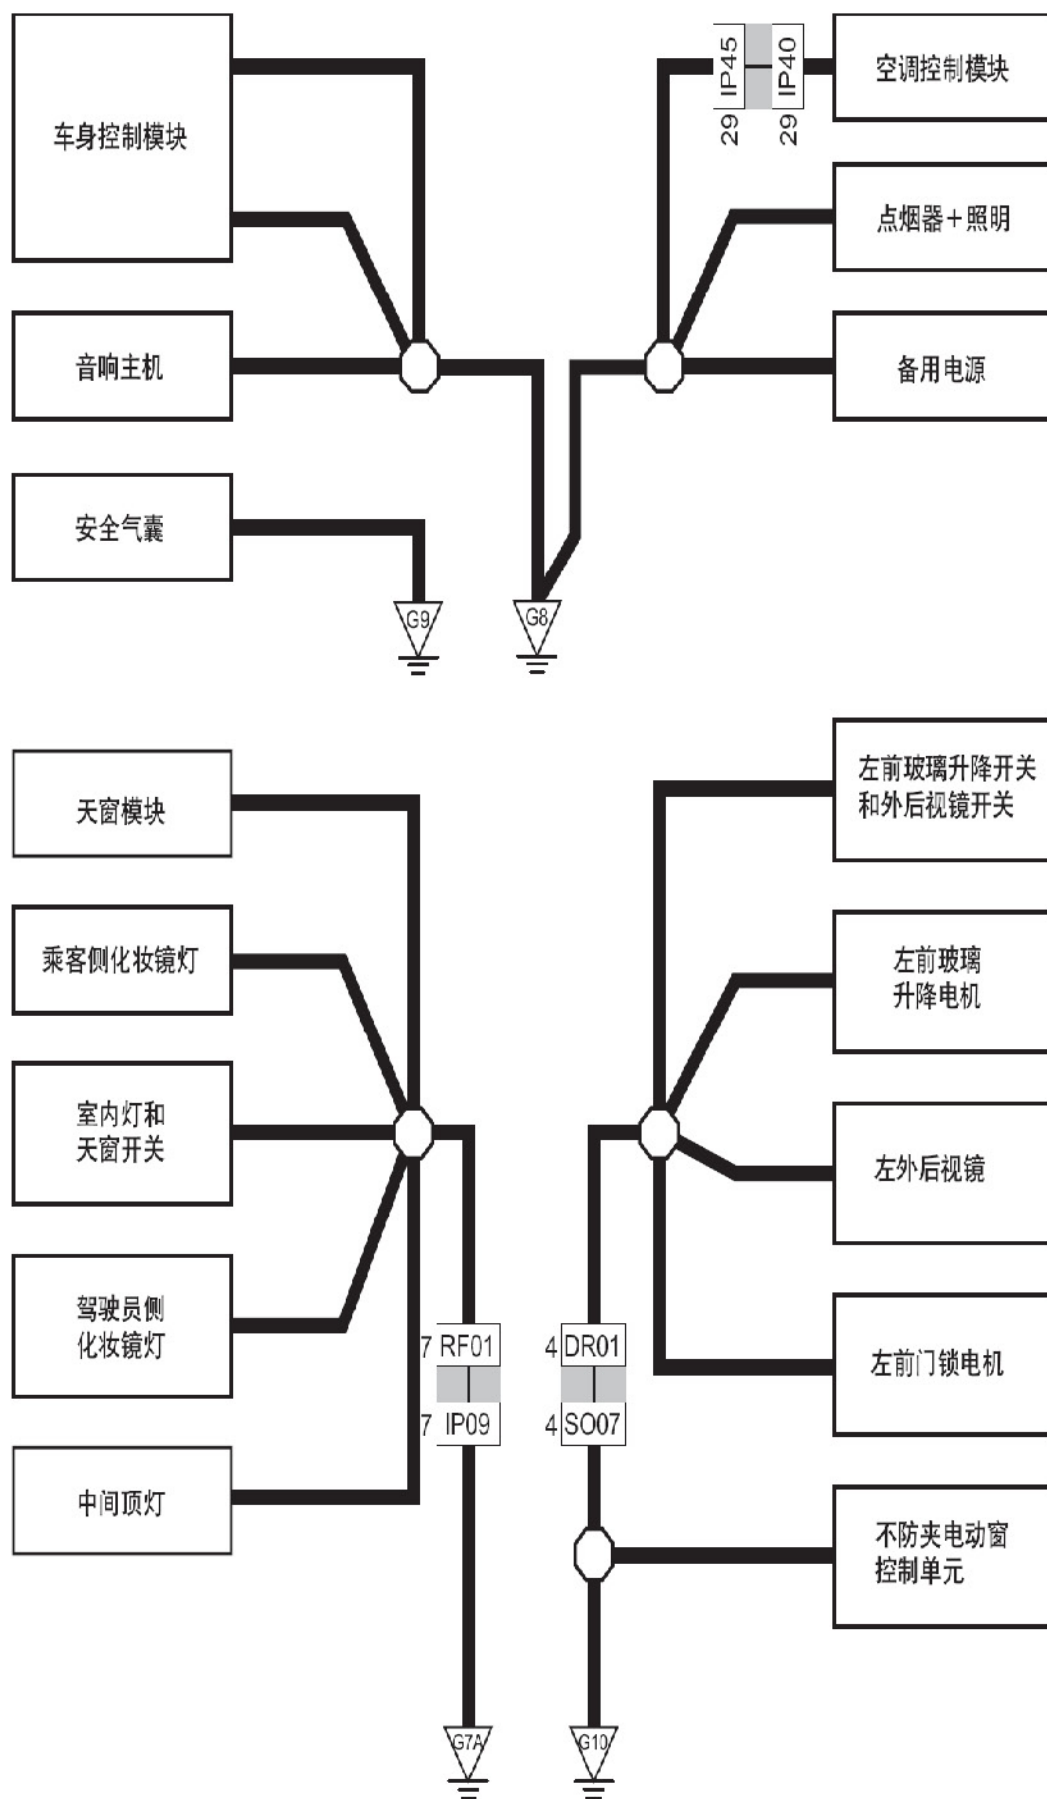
车身控制模块

音响主机

安全气囊

G9

G8

IP45
29

IP40
29

空调控制模块

点烟器+照明

备用电源

天窗模块

乘客侧化妆镜灯

室内灯和
天窗开关

驾驶员侧
化妆镜灯

中间顶灯

7 RF01
7 IP09

G7A

4 DR01
4 SO07

G10

左前玻璃升降开关
和外后视镜开关

左前玻璃
升降电机

左外后视镜

左前门锁电机

不防夹电动窗
控制单元